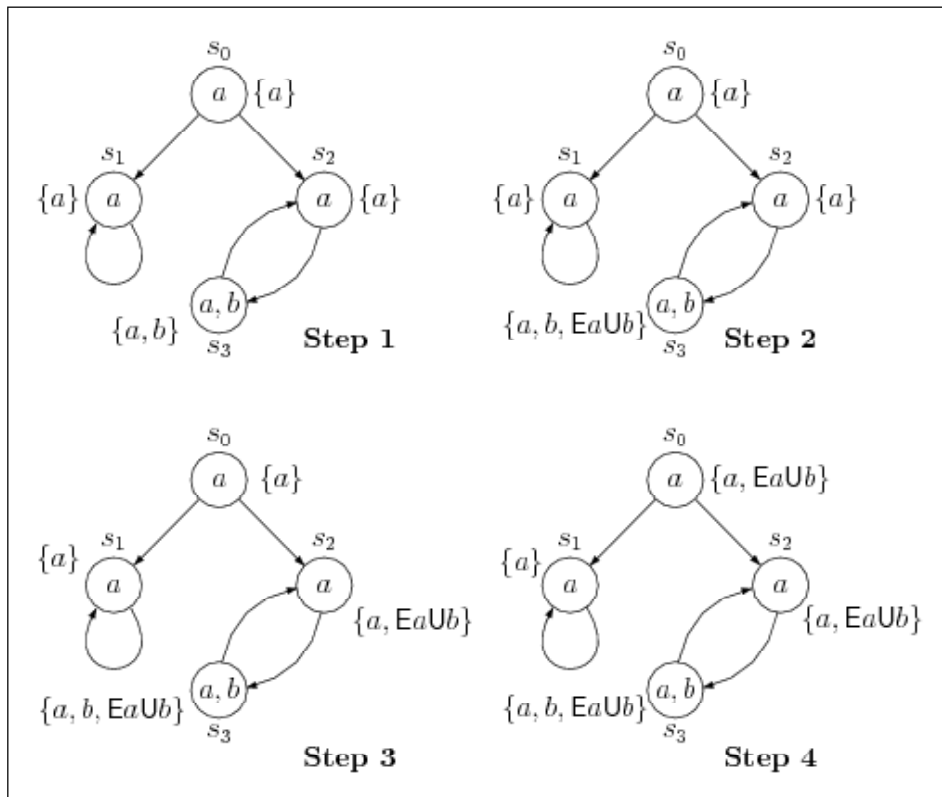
$s_0$ $a$ $\{a\}$ $s_1$ $\{a\}$ $a$ $s_2$ $a$ $\{a\}$ $a, b$ $\{a, b\}$ $s_3$ **Step 1**

$s_0$ $a$ $\{a\}$ $s_1$ $\{a\}$ $a$ $s_2$ $a$ $\{a\}$ $a, b$ $\{a, b, \mathsf{E}a\mathsf{U}b\}$ $s_3$ **Step 2**

$s_0$ $a$ $\{a\}$ $\{a\}$ $s_1$ $a$ $s_2$ $a$ $\{a, \mathsf{E}a\mathsf{U}b\}$ $a, b$ $\{a, b, \mathsf{E}a\mathsf{U}b\}$ $s_3$ **Step 3**

$s_0$ $a$ $\{a, \mathsf{E}a\mathsf{U}b\}$ $\{a\}$ $s_1$ $a$ $s_2$ $a$ $\{a, \mathsf{E}a\mathsf{U}b\}$ $a, b$ $\{a, b, \mathsf{E}a\mathsf{U}b\}$ $s_3$ **Step 4**